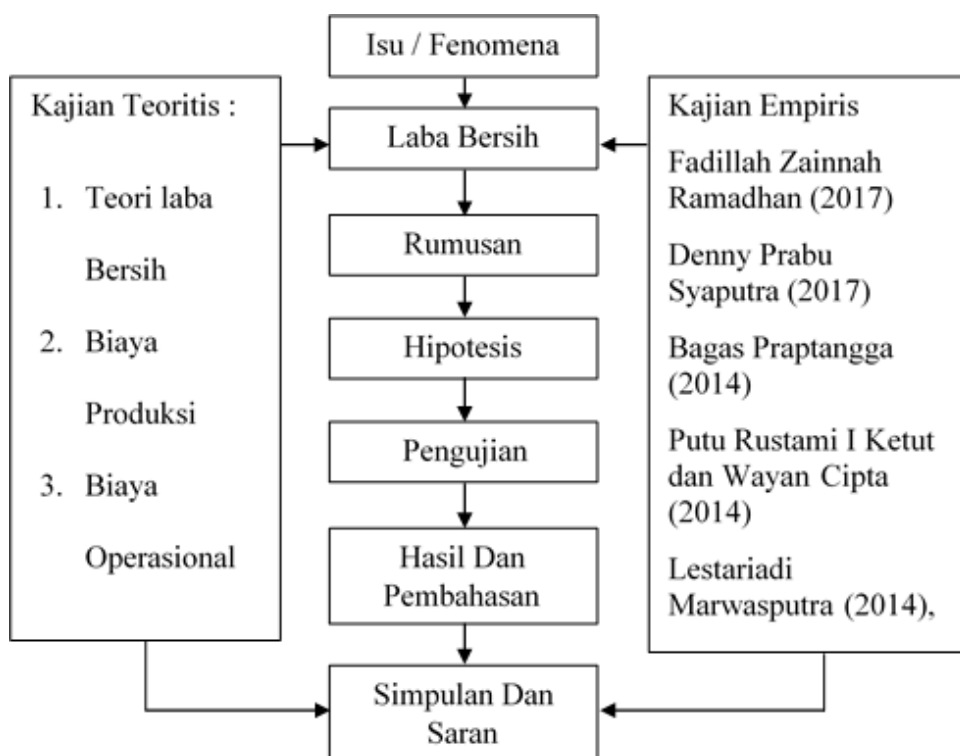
Isu / Fenomena

Kajian Teoritis :

1. Teori laba Bersih
2. Biaya Produksi
3. Biaya Operasional

Laba Bersih

Rumusan

Hipotesis

Pengujian

Hasil Dan Pembahasan

Kajian Empiris

Fadillah Zainnah Ramadhan (2017)

Denny Prabu Syaputra (2017)

Bagas Praptangga (2014)

Putu Rustami I Ketut dan Wayan Cipta (2014)

Lestariadi Marwasputra (2014),

Simpulan Dan Saran